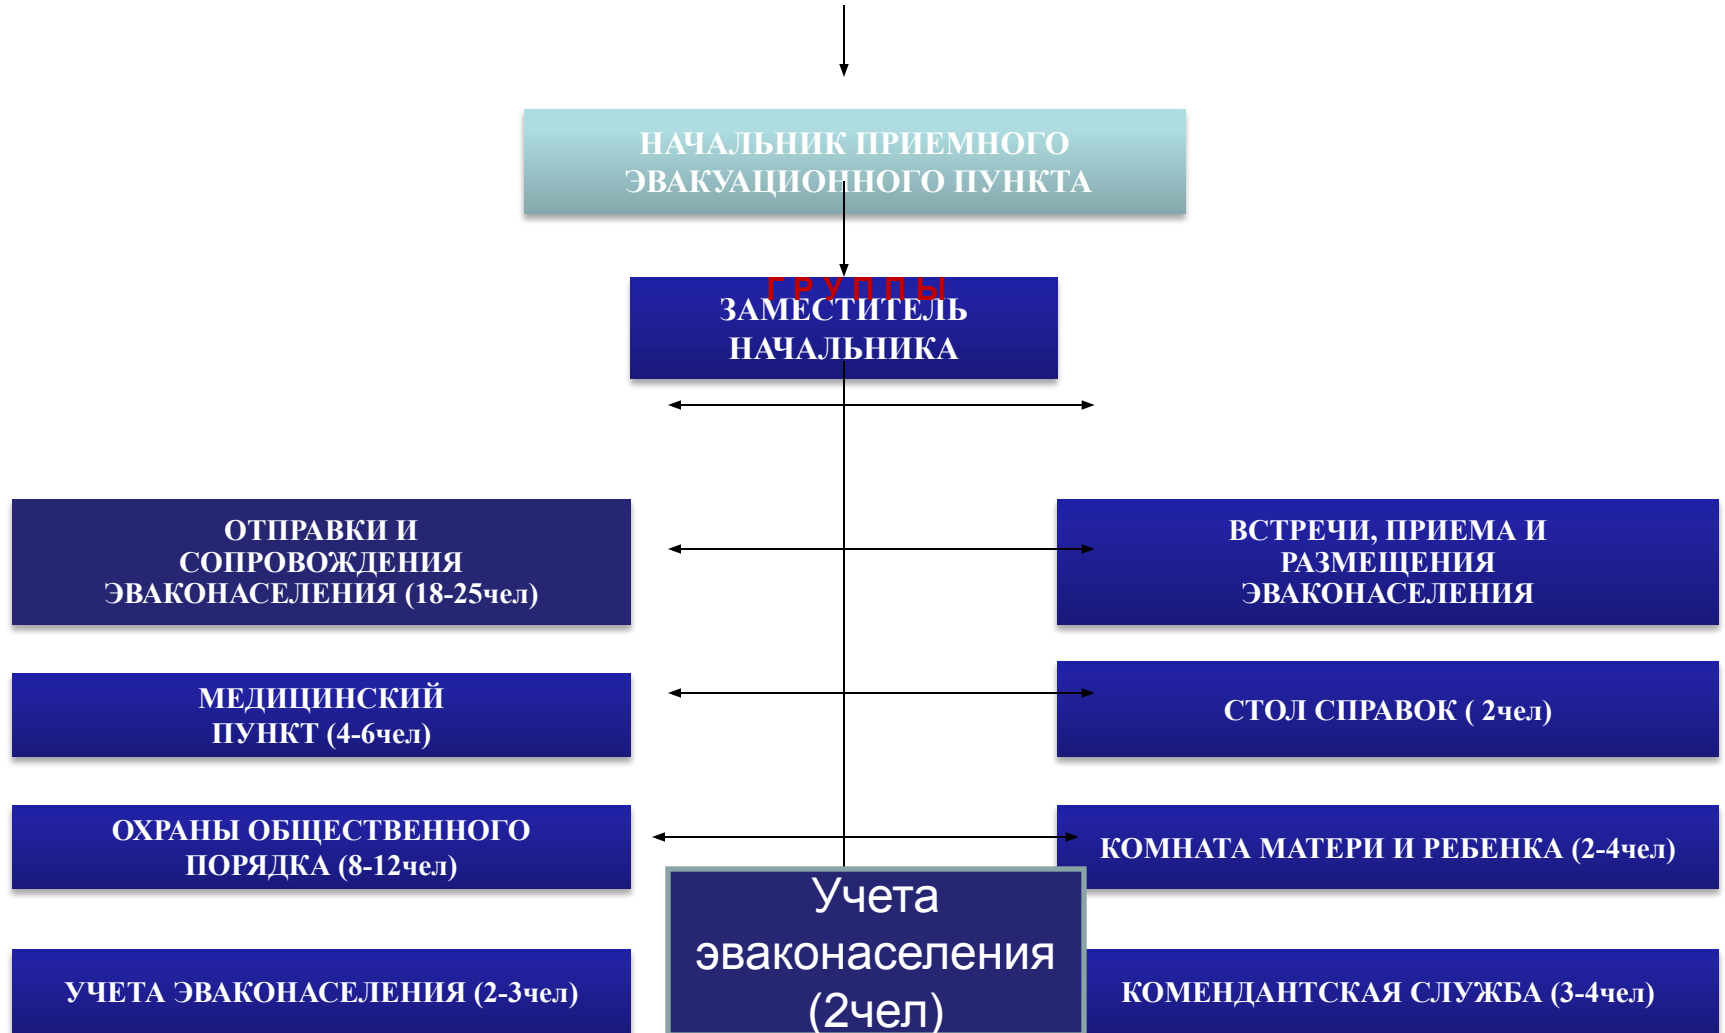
НАЧАЛЬНИК ПРИЕМНОГО ЭВАКУАЦИОННОГО ПУНКТА

ГРУППЫ

ЗАМЕСТИТЕЛЬ НАЧАЛЬНИКА

ОТПРАВКИ И СОПРОВОЖДЕНИЯ ЭВАКОНАСЕЛЕНИЯ (18-25чел)

ВСТРЕЧИ, ПРИЕМА И РАЗМЕЩЕНИЯ ЭВАКОНАСЕЛЕНИЯ

МЕДИЦИНСКИЙ ПУНКТ (4-6чел)

СТОЛ СПРАВОК ( 2чел)

ОХРАНЫ ОБЩЕСТВЕННОГО ПОРЯДКА (8-12чел)

КОМНАТА МАТЕРИ И РЕБЕНКА (2-4чел)

Учета эваконаселения (2чел)

УЧЕТА ЭВАКОНАСЕЛЕНИЯ (2-3чел)

КОМЕНДАНТСКАЯ СЛУЖБА (3-4чел)